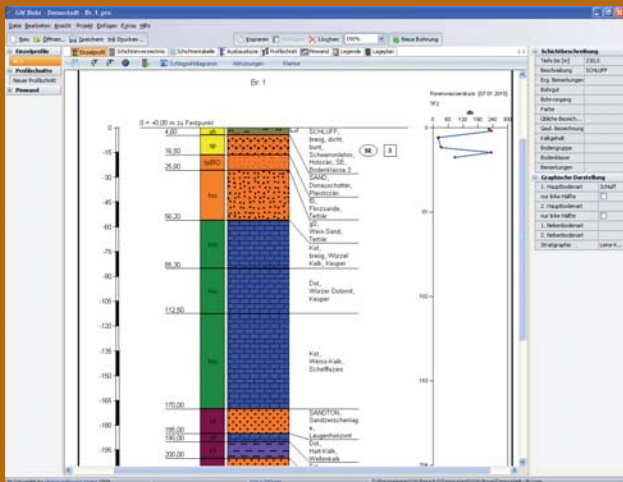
GW Bohr - Demostadt - Br. 1.gwo

Datei Bearbeiten Ansicht Projekt Einfügen Extras Hilfe

Neu Öffnen... Speichern Bild Kopieren... Kopieren Einfügen Löschen 150% Neue Bohrung

Einzelprofile
Br 1
Profilschnitte
Neuer Profilschnitt
Pinwand

Bezugspunkt Schichtenverzeichnis Schichtentabelle Ausbauskizze Profilschnitt Pinwand Legende Lageplan

Schlagpfahldiagramm Abkürzungen Klammer

Br 1

0 = +0,00 m zu Festpunkt

Porenwasserdruck (07.01.2010)
kPa
0 120 240 360

| | | |
|---|---|---|
| 4,80 | ab | SCHLUFF, breiig, dicht, bunt, Schwemmlehm, Holozän, SE, Bodenklasse 3 |
| 16,50 | qp | |
| 25,80 | fqRG | SAND, Donauschotter, Pleistozän |
| 56,20 | tmo | fG, Flinzsande, Tertiär |
| 86,30 | km | gG, Weiss-Sand, Tertiär |
| 112,50 | ku | Kst, breiig, Würzel Kalk, Keuper |
| 170,00 | kuu | Dst, Würzer Dolomit, Keuper |
| 186,00 | | Kst, Weiss-Kalk, Schelffazies |
| 190,00 | | SANDTON, Sandzwischenlage, Laugenhorizont |
| 200,00 | | Dst, Haft-Kalk, Wellenkalk |

SE 3

-15 -30 -45 -60 -75 -90 -105 -120 -135 -150 -165 -180 -195

51
102
153
204

Schichtbeschreibung
Tiefe bis [m] 230,0
Beschreibung SCHLUFF
Erg. Bemerkungen
Beiregut
Bohrvorgang
Farbe
Übliche Bezeich...
Geol. Bezeichnung
Kalkgehalt
Bodengruppe
Bodenklasse
Bemerkungen
Graphische Darstellung
1. Hauptbodenart Schluff
nur linke Hälfte
2. Hauptbodenart
nur linke Hälfte
1. Nebenbodenart
2. Nebenbodenart
Stratigraphie Leine-...